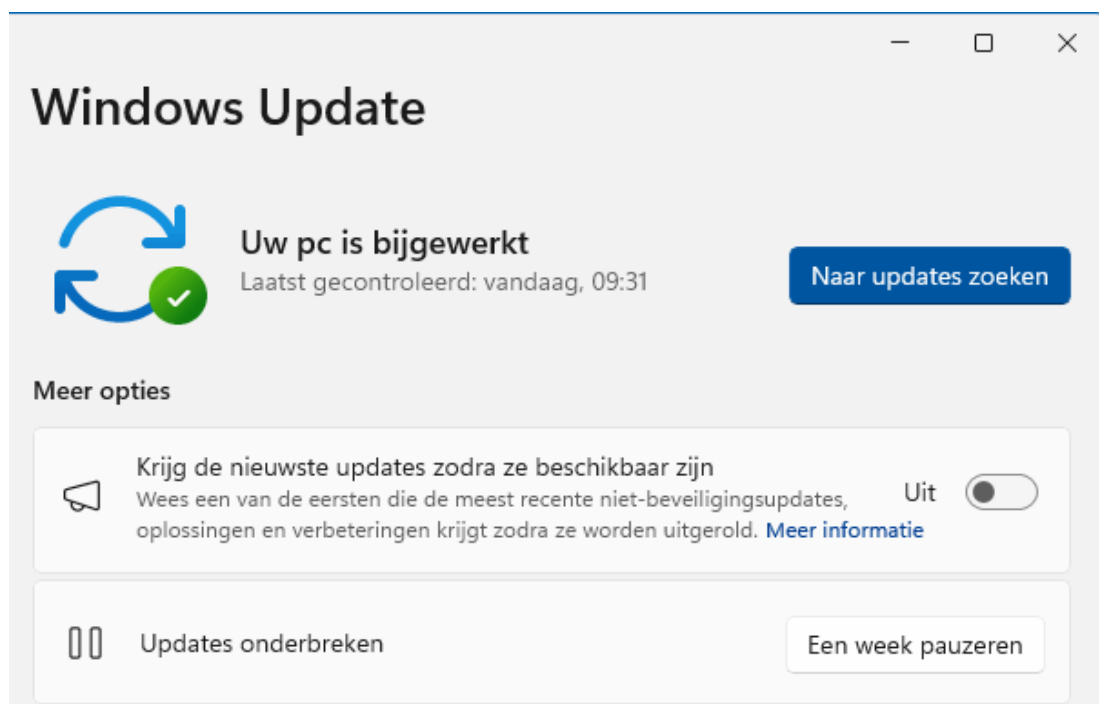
Windows Update

Uw pc is bijgewerkt
Laatst gecontroleerd: vandaag, 09:31

Naar updates zoeken

Meer opties

Krijg de nieuwste updates zodra ze beschikbaar zijn
Wees een van de eersten die de meest recente niet-beveiligingsupdates, oplossingen en verbeteringen krijgt zodra ze worden uitgerold. Meer informatie

Uit

Updates onderbreken

Een week pauzeren